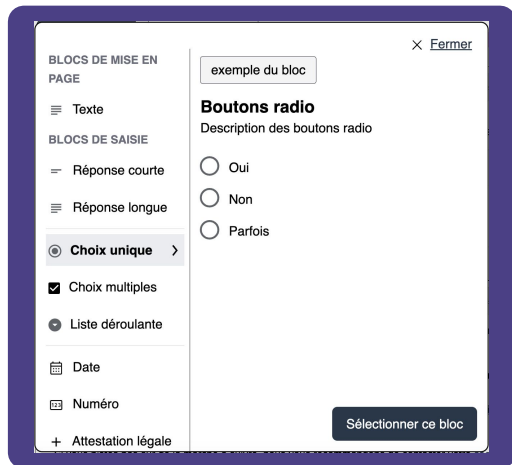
× Fermer

BLOCS DE MISE EN PAGE

Texte

BLOCS DE SAISIE

Réponse courte

Réponse longue

Choix unique >

Choix multiples

Liste déroulante

Date

Numéro

+ Attestation légale

exemple du bloc

Boutons radio

Description des boutons radio

Oui

Non

Parfois

Sélectionner ce bloc